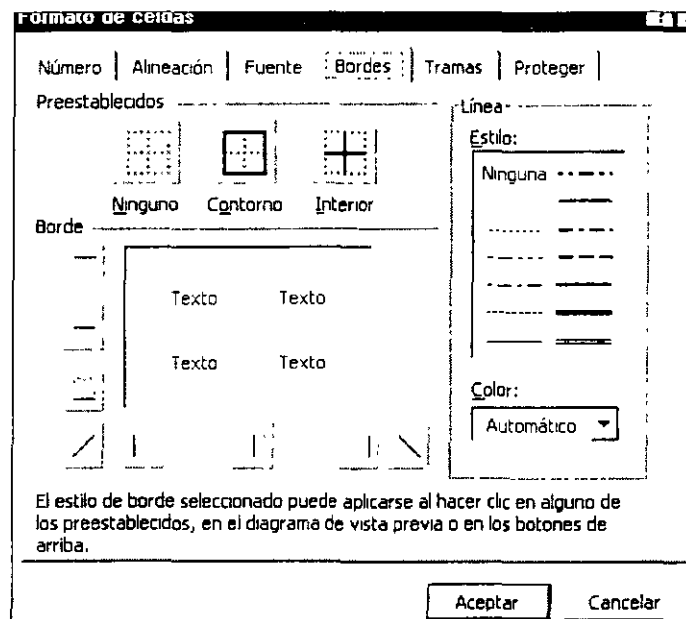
Formato de celdas

Número | Alineación | Fuente | Bordes | Tramas | Proteger

Preestablecidos

Ninguno Contorno Interior

Borde

Texto Texto

Texto Texto

Línea

Estilo:

Ninguna

Color:

Automático

El estilo de borde seleccionado puede aplicarse al hacer clic en alguno de los preestablecidos, en el diagrama de vista previa o en los botones de arriba.

Aceptar Cancelar